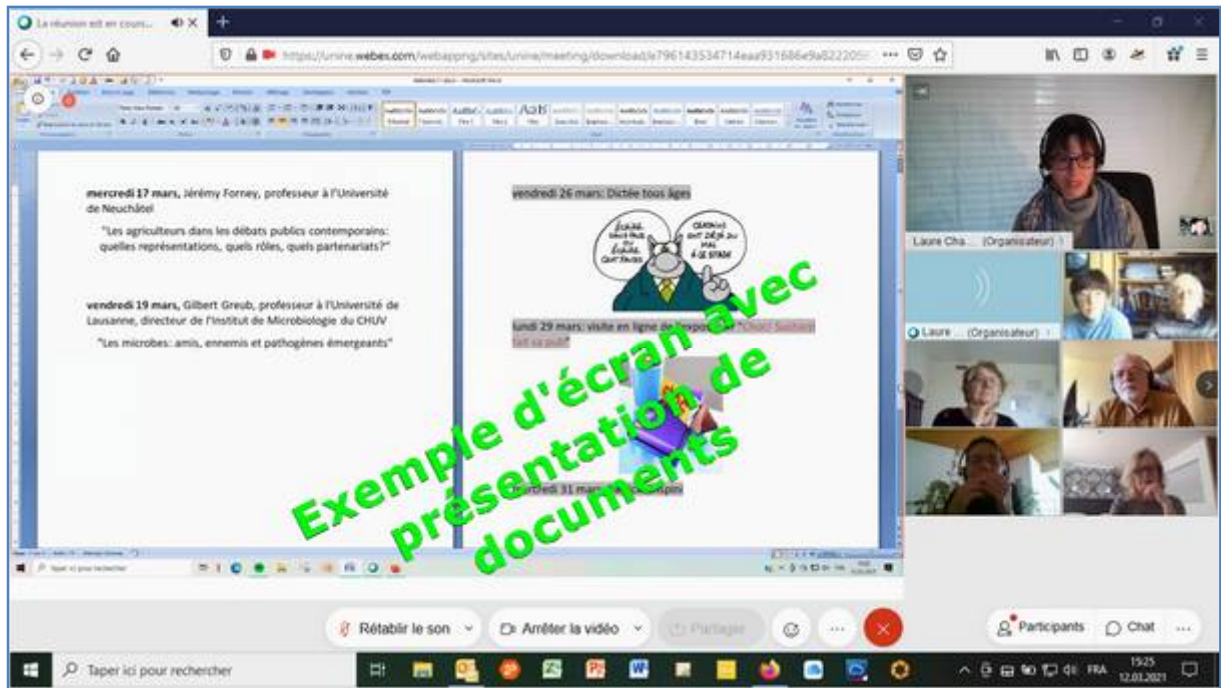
La réunion est en cours...

https://unine.webex.com/webappng/sites/unine/meeting/download/e796143534714eaa931686e9a822205

**mercredi 17 mars,** Jérémy Forney, professeur à l'Université de Neuchâtel

"Les agriculteurs dans les débats publics contemporains: quelles représentations, quels rôles, quels partenariats?"

**vendredi 19 mars,** Gilbert Greub, professeur à l'Université de Lausanne, directeur de l'Institut de Microbiologie du CHUV

"Les microbes: amis, ennemis et pathogènes émergeants"

vendredi 26 mars: Dictée tous âges

ÉCRIRE SANS FAUTE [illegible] ÉCRIRE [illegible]

CERTAINS ONT DÉJÀ DU MAL À CE STADE

lundi 29 mars: visite en ligne de l'expo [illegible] "Chez Suchard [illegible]"

mercredi 31 mars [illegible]

Exemple d'écran avec présentation de documents

Laure Cha... (Organisateur)

Laure ... (Organisateur)

Rétablir le son

Arrêter la vidéo

Partager

Participants

Chat

Taper ici pour rechercher

FRA

15:25
12.03.2021